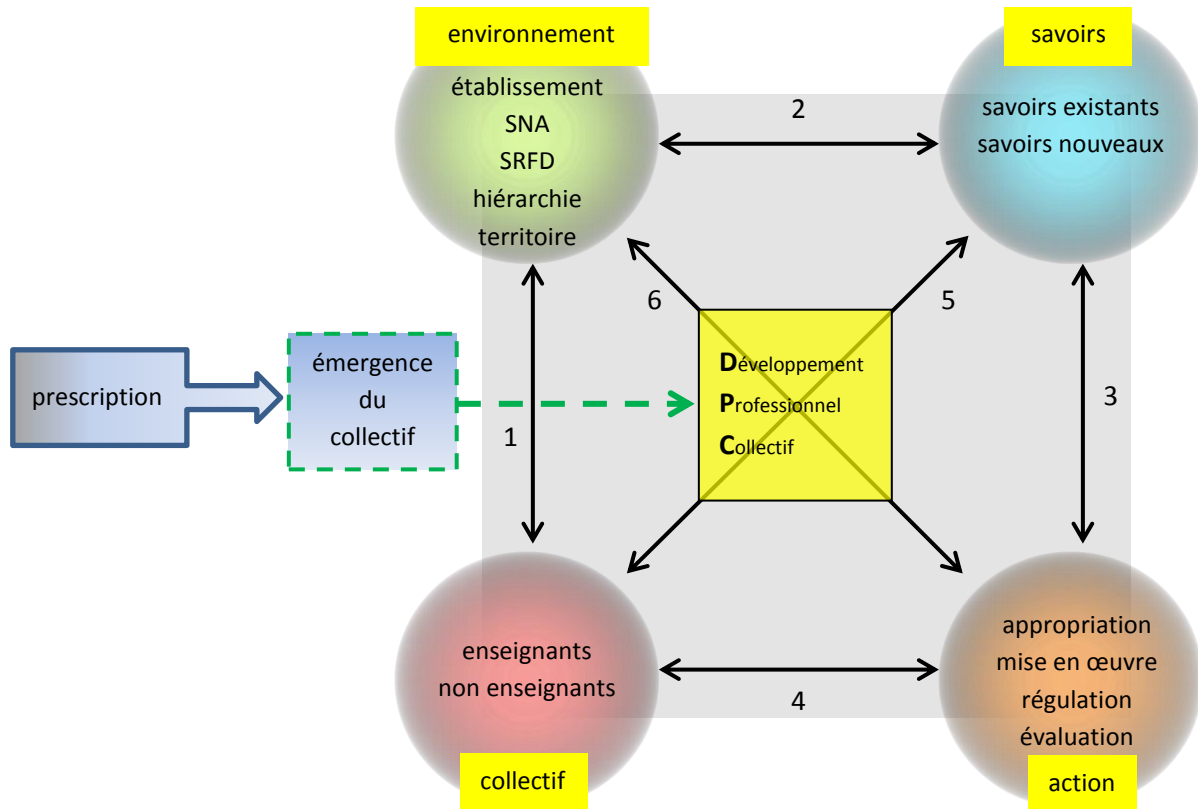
environnement

établissement
SNA
SRFD
hiérarchie
territoire

savoirs

savoirs existants
savoirs nouveaux

2

6

5

prescription

émergence du collectif

Développement
Professionnel
Collectif

1

3

enseignants
non enseignants

collectif

4

appropriation
mise en œuvre
régulation
évaluation

action